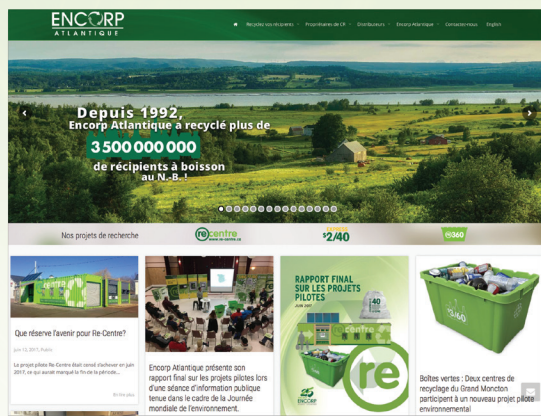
ENCORP
ATLANTIQUE

Recyclez vos récipients · Propriétaires de CP · Distributeurs · Encorp Atlantique · Contactez-nous · English

Depuis 1992,
Encorp Atlantique a recyclé plus de
3 500 000 000
de récipients à boisson
au N.-B. !

Nos projets de recherche

re centre

$2/40

360

Que réserve l'avenir pour Re-Centre?

juin 12, 2017, Public

Le projet pilote Re-Centre était censé s'achever en juin 2017, ce qui aurait marqué la fin de la période...

Encorp Atlantique présente son rapport final sur les projets pilotes lors d'une séance d'information publique tenue dans le cadre de la Journée mondiale de l'environnement.

RAPPORT FINAL SUR LES PROJETS PILOTES
JUIN 2017

re centre

re

ENCORP

Boîtes vertes : Deux centres de recyclage du Grand Moncton participent à un nouveau projet pilote environnemental